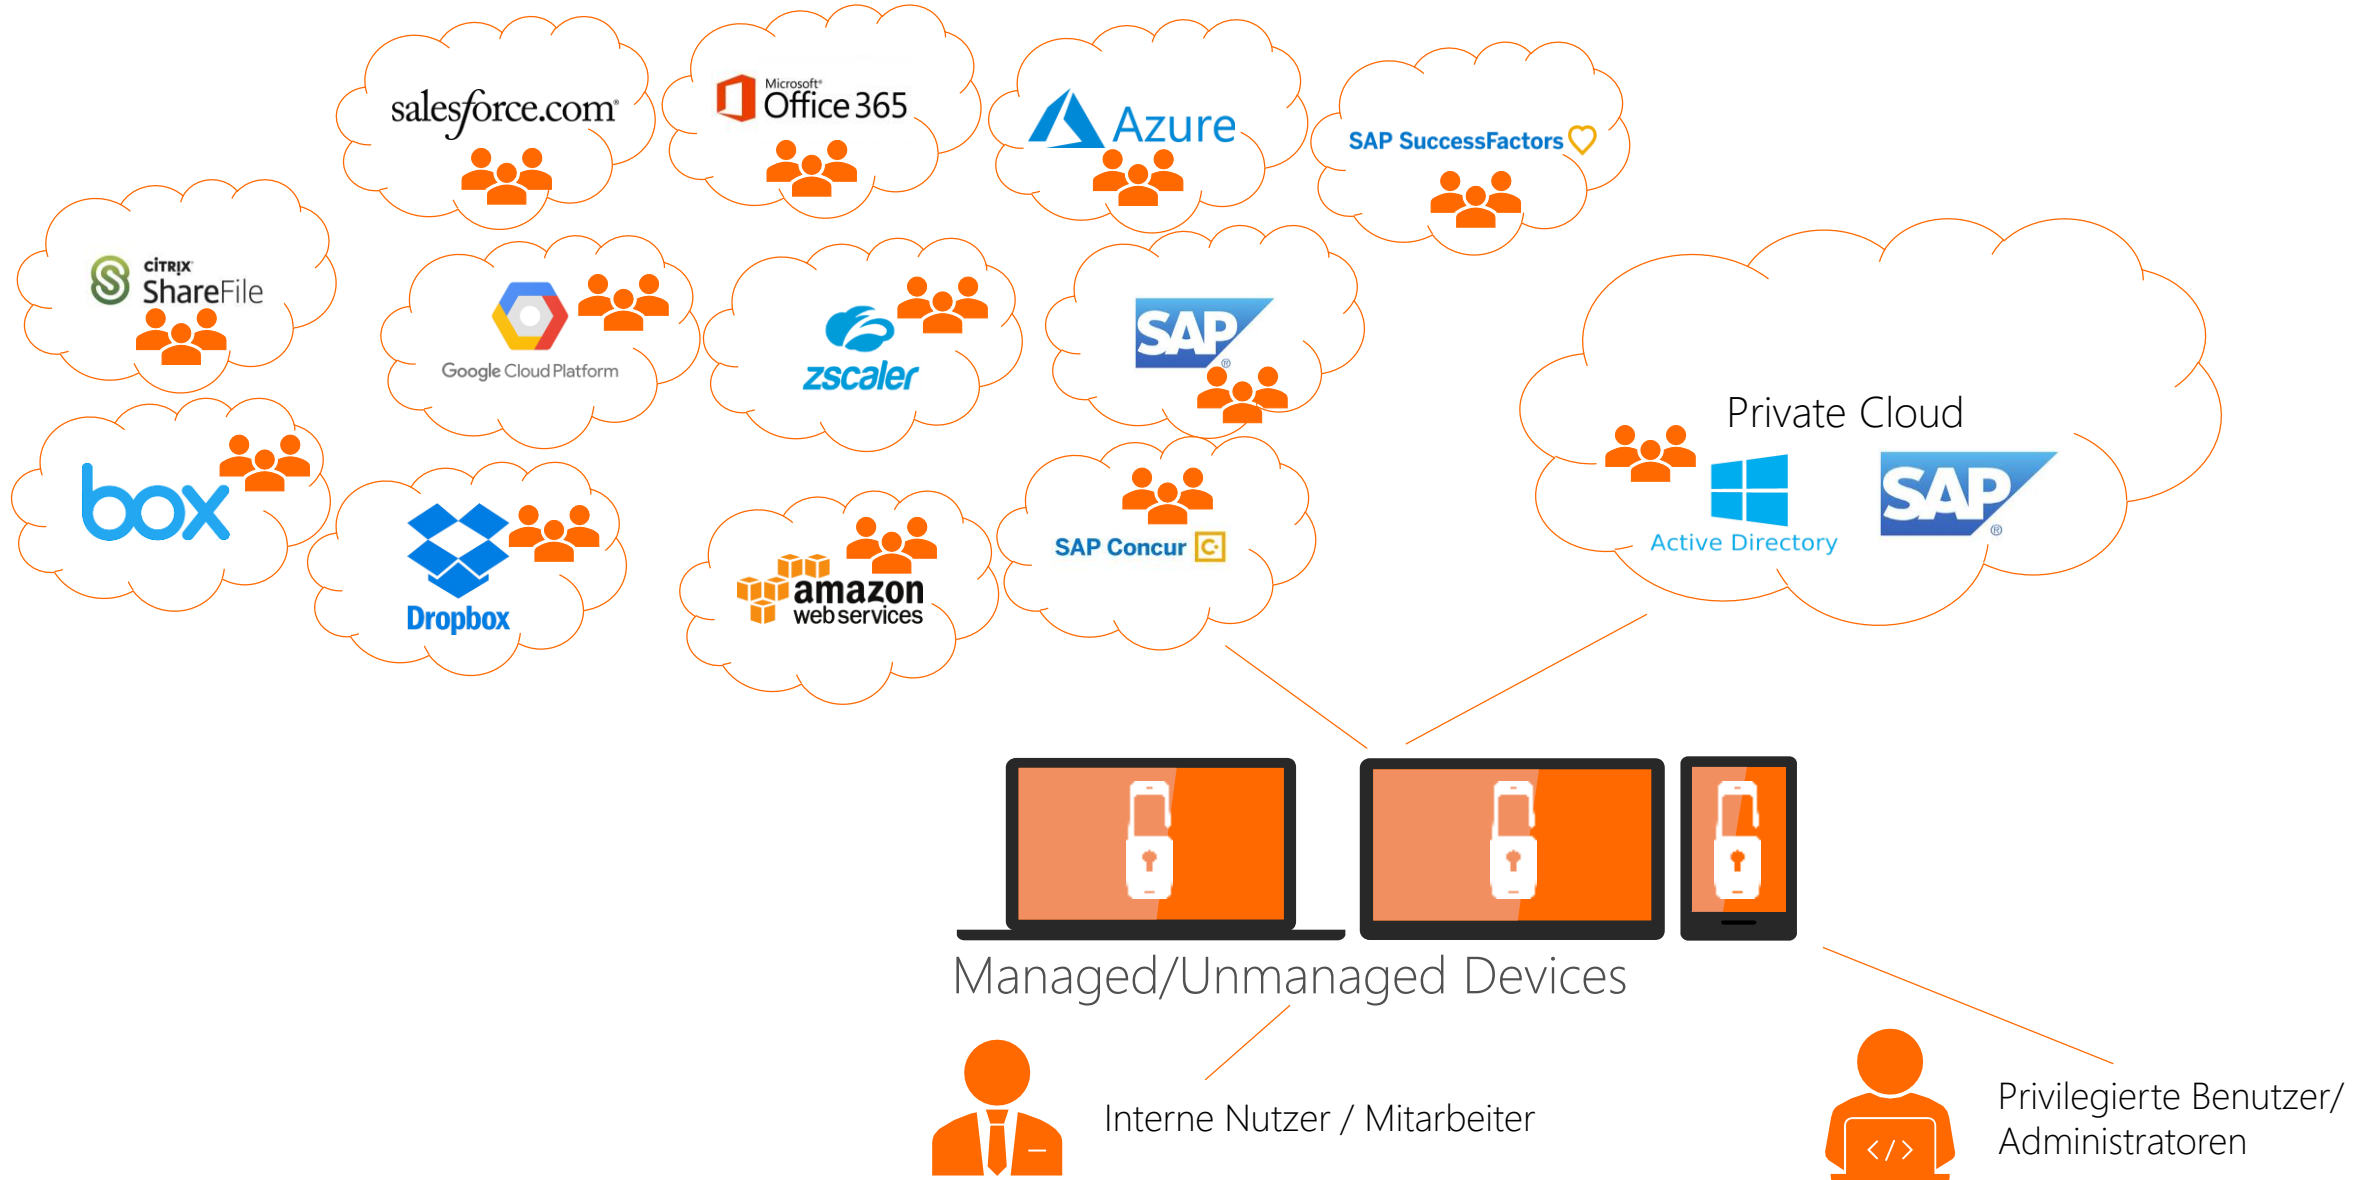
salesforce.com

Microsoft Office 365

Azure

SAP SuccessFactors

CITRIX ShareFile

Google Cloud Platform

zscaler

SAP

box

Dropbox

amazon web services

SAP Concur

Private Cloud

Active Directory

SAP

Managed/Unmanaged Devices

Interne Nutzer / Mitarbeiter

Privilegierte Benutzer/ Administratoren